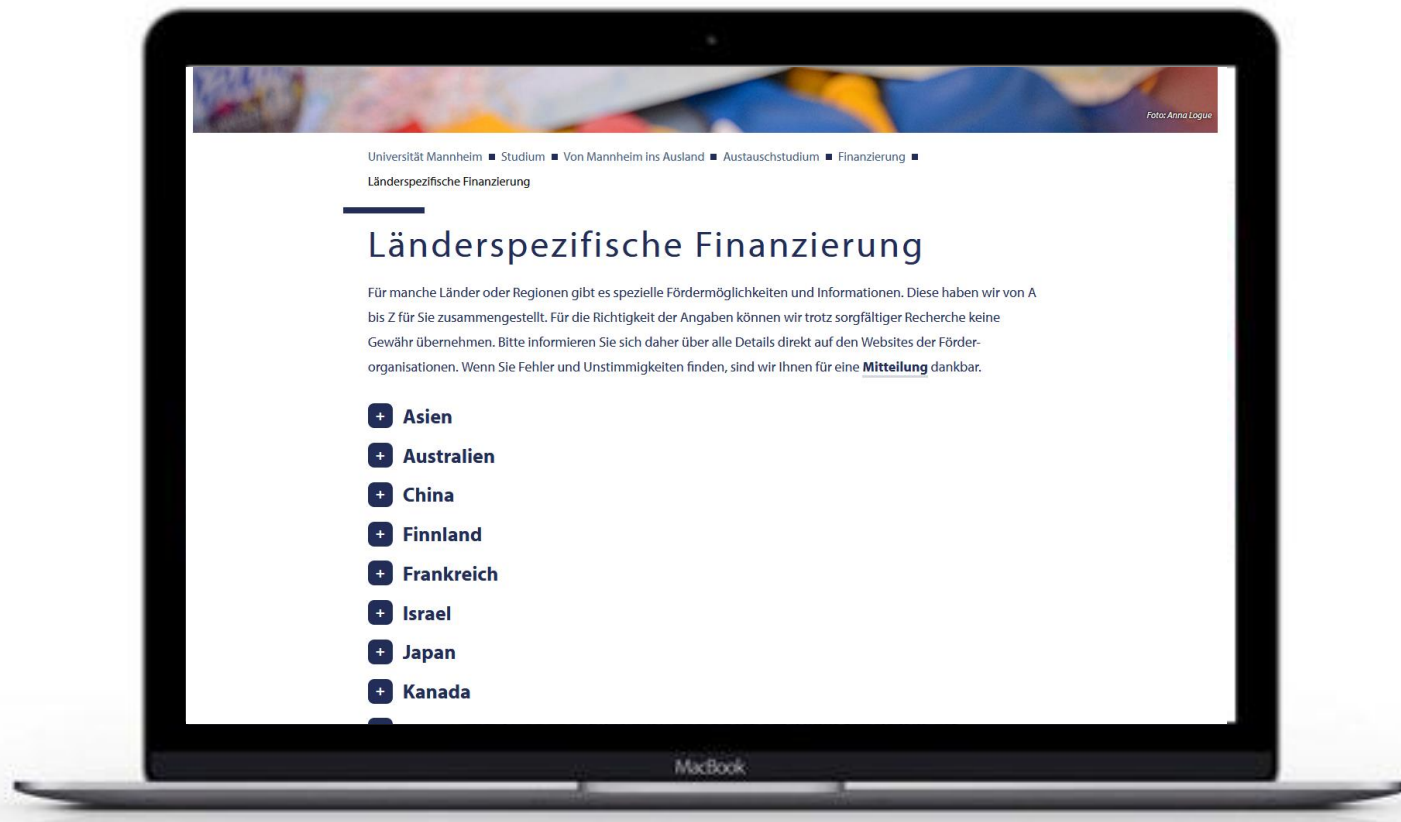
Foto: Anna Logue

Universität Mannheim ■ Studium ■ Von Mannheim ins Ausland ■ Austauschstudium ■ Finanzierung ■ Länderspezifische Finanzierung

Länderspezifische Finanzierung

Für manche Länder oder Regionen gibt es spezielle Fördermöglichkeiten und Informationen. Diese haben wir von A bis Z für Sie zusammengestellt. Für die Richtigkeit der Angaben können wir trotz sorgfältiger Recherche keine Gewähr übernehmen. Bitte informieren Sie sich daher über alle Details direkt auf den Websites der Förderorganisationen. Wenn Sie Fehler und Unstimmigkeiten finden, sind wir Ihnen für eine Mitteilung dankbar.

+ Asien
+ Australien
+ China
+ Finnland
+ Frankreich
+ Israel
+ Japan
+ Kanada

MacBook